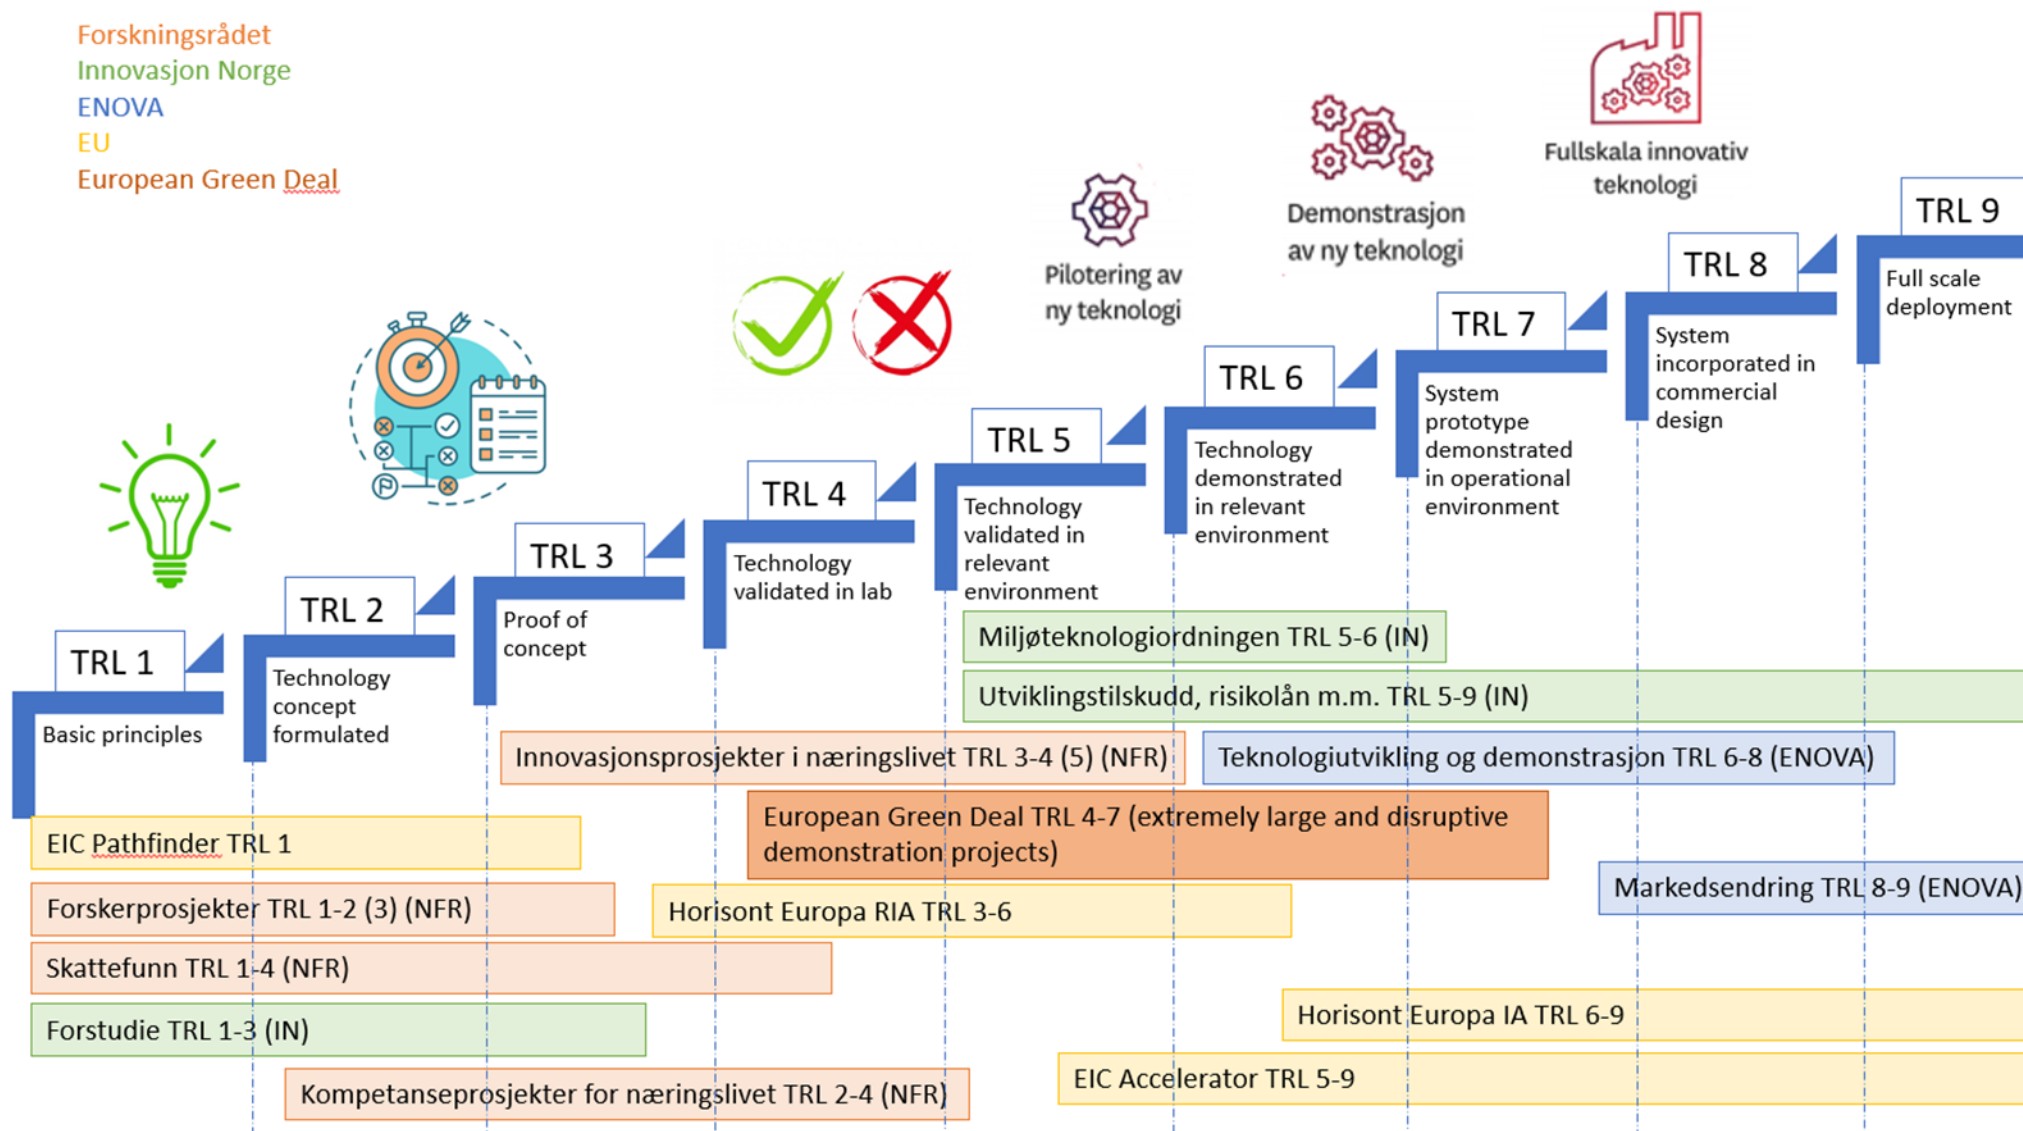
Forskningsrådet
Innovasjon Norge
ENOVA
EU
European Green Deal

Fullskala innovativ teknologi

Demonstrasjon av ny teknologi

Pilotering av ny teknologi

TRL 9
Full scale deployment

TRL 8
System incorporated in commercial design

TRL 7
System prototype demonstrated in operational environment

TRL 6
Technology demonstrated in relevant environment

TRL 5
Technology validated in relevant environment

TRL 4
Technology validated in lab

TRL 3
Proof of concept

TRL 2
Technology concept formulated

TRL 1
Basic principles

Miljøteknologiordningen TRL 5-6 (IN)

Utviklingstilskudd, risikolån m.m. TRL 5-9 (IN)

Innovasjonsprosjekter i næringslivet TRL 3-4 (5) (NFR)

Teknologiutvikling og demonstrasjon TRL 6-8 (ENOVA)

European Green Deal TRL 4-7 (extremely large and disruptive demonstration projects)

EIC Pathfinder TRL 1

Markedsendring TRL 8-9 (ENOVA)

Forskerprosjekter TRL 1-2 (3) (NFR)

Horisont Europa RIA TRL 3-6

Skattefunn TRL 1-4 (NFR)

Horisont Europa IA TRL 6-9

Forstudie TRL 1-3 (IN)

EIC Accelerator TRL 5-9

Kompetanseprosjekter for næringslivet TRL 2-4 (NFR)